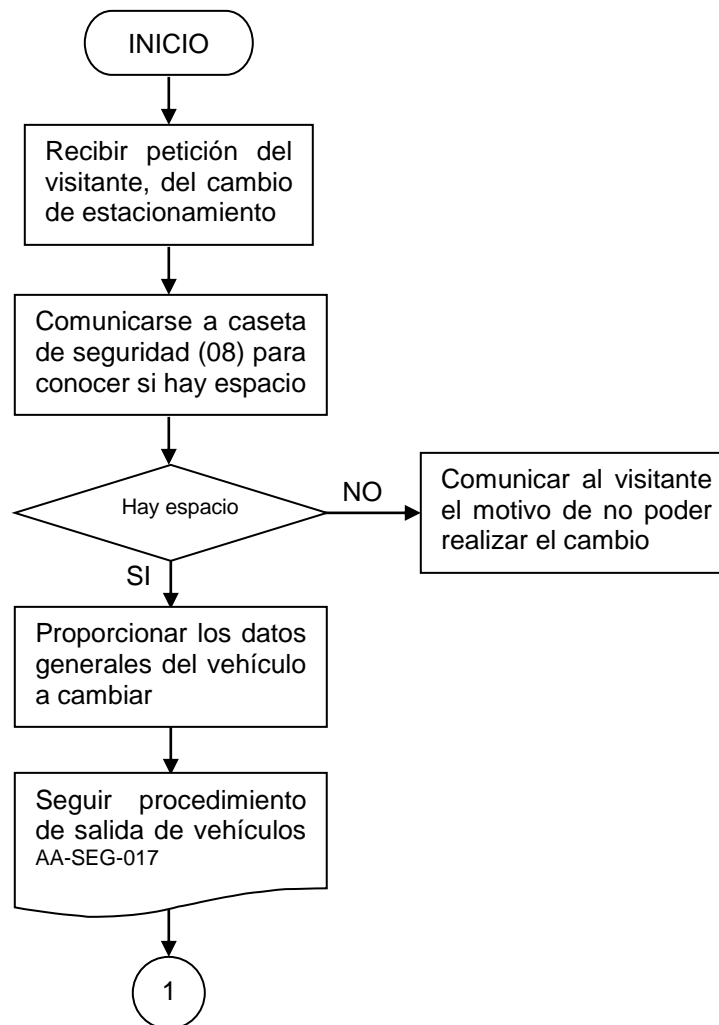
INICIO

Recibir petición del visitante, del cambio de estacionamiento

Comunicarse a caseta de seguridad (08) para conocer si hay espacio

Hay espacio

NO

Comunicar al visitante el motivo de no poder realizar el cambio

SI

Proporcionar los datos generales del vehículo a cambiar

Seguir procedimiento de salida de vehículos AA-SEG-017

1